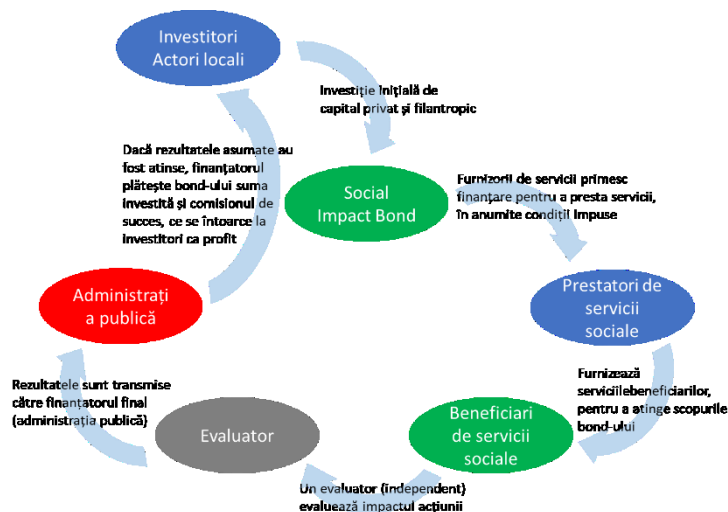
Investitori
Actori locali

Investiție inițială de capital privat și filantropic

Social
Impact Bond

Furnizorii de servicii primesc finanțare pentru a presta servicii, în anumite condiții impuse

Prestatori de servicii sociale

Furnizează serviciilebeneficiarilor, pentru a atinge scopurile bond-ului

Beneficiari de servicii sociale

Un evaluator (independent) evaluează impactul acțiunii

Evaluator

Rezultatele sunt transmise către finanțatorul final (administrația publică)

Administrați a publică

Dacă rezultatele asumate au fost atinse, finanțatorul plătește bond-ului suma investită și comisionul de succes, ce se întoarce la investitori ca profit